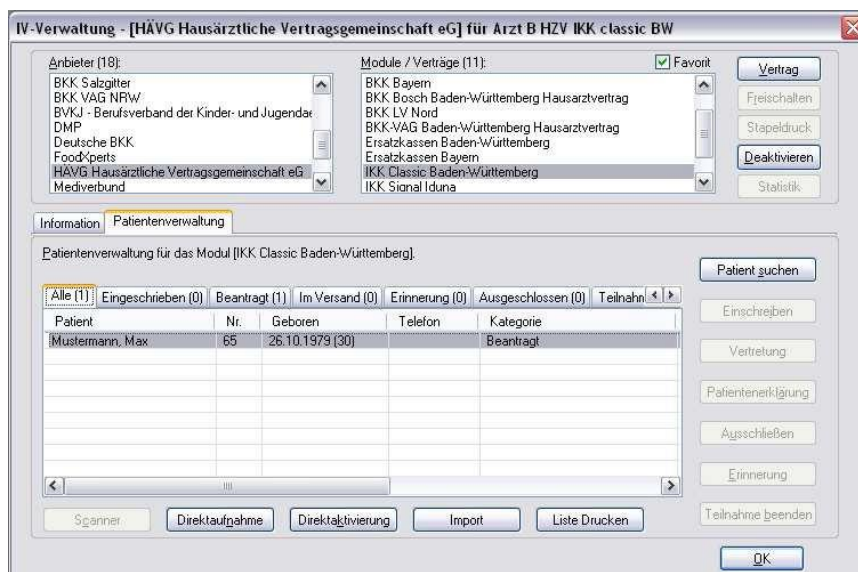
IV-Verwaltung - [HÄVG Hausärztliche Vertragsgemeinschaft eG] für Arzt B HZV IKK classic BW

Anbieter (18):
BKK Salzgitter
BKK VAG NRW
BVKJ - Berufsverband der Kinder- und Jugendae
DMP
Deutsche BKK
FoodXperts
HÄVG Hausärztliche Vertragsgemeinschaft eG
Mediverbund

Module / Verträge (11):
Favorit
BKK Bayern
BKK Bosch Baden-Württemberg Hausarztvertrag
BKK LV Nord
BKK-VAG Baden-Württemberg Hausarztvertrag
Ersatzkassen Baden-Württemberg
Ersatzkassen Bayern
IKK Classic Baden-Württemberg
IKK Signal Iduna

Vertrag
Freischalten
Stapeldruck
Deaktivieren
Statistik

Information
Patientenverwaltung

Patientenverwaltung für das Modul [IKK Classic Baden-Württemberg].

Alle (1) | Eingeschrieben (0) | Beantragt (1) | Im Versand (0) | Erinnerung (0) | Ausgeschlossen (0) | Teilnahm

| Patient | Nr. | Geboren | Telefon | Kategorie |
|---|---|---|---|---|
| Mustermann, Max | 65 | 26.10.1979 (30) | | Beantragt |

Patient suchen
Einschreiben
Vertretung
Patientenerklärung
Ausschließen
Erinnerung
Teilnahme beenden

Scanner
Direktaufnahme
Direktaktivierung
Import
Liste Drucken

OK